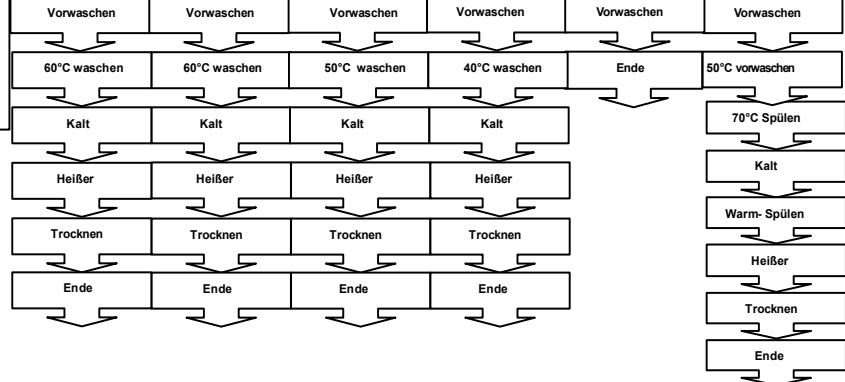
Vorwaschen

60°C waschen

Kalt

Heißer

Trocknen

Ende

Vorwaschen

60°C waschen

Kalt

Heißer

Trocknen

Ende

Vorwaschen

50°C waschen

Kalt

Heißer

Trocknen

Ende

Vorwaschen

40°C waschen

Kalt

Heißer

Trocknen

Ende

Vorwaschen

Ende

Vorwaschen

50°C vorwaschen

70°C Spülen

Kalt

Warm- Spülen

Heißer

Trocknen

Ende